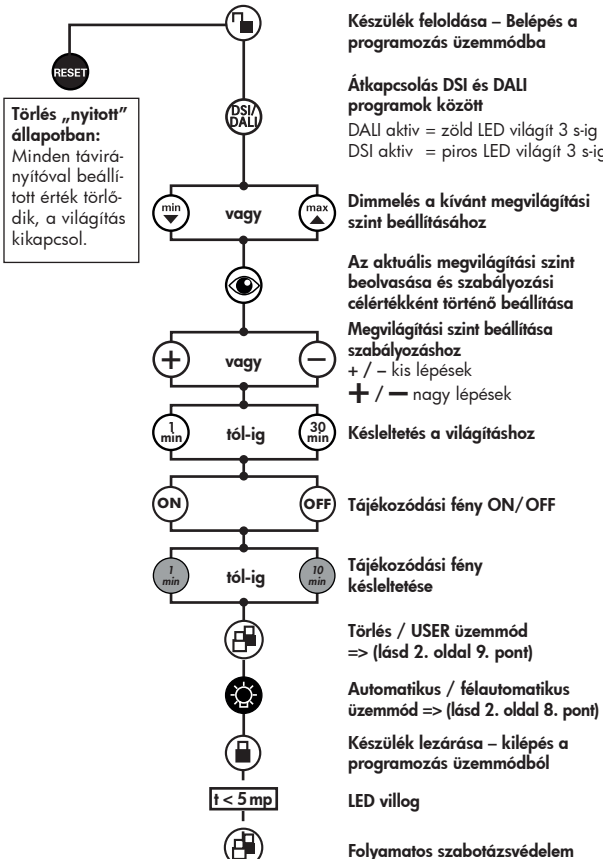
RESET

Törlés „nyitott" állapotban: Minden távirányítóval beállított érték törlődik, a világítás kikapcsol.

Készülék feloldása – Belépés a programozás üzemmódba

DSI/ DALI

Átkapcsolás DSI és DALI programok között
DALI aktív = zöld LED világít 3 s-ig
DSI aktív = piros LED világít 3 s-ig

min vagy max

Dimmelés a kívánt megvilágítási szint beállításához

Az aktuális megvilágítási szint beolvasása és szabályozási célértékként történő beállítása

+ vagy –

Megvilágítási szint beállítása szabályozáshoz
+ / – kis lépések
+ / — nagy lépések

1 min tól-ig 30 min

Késleltetés a világításhoz

ON OFF

Tájékozódási fény ON/OFF

1 min tól-ig 10 min

Tájékozódási fény késleltetése

Törlés / USER üzemmód => (lásd 2. oldal 9. pont)

Automatikus / félautomatikus üzemmód => (lásd 2. oldal 8. pont)

Készülék lezárása – kilépés a programozás üzemmódból

t < 5 mp

LED villog

Folyamatos szabotázsvédelem